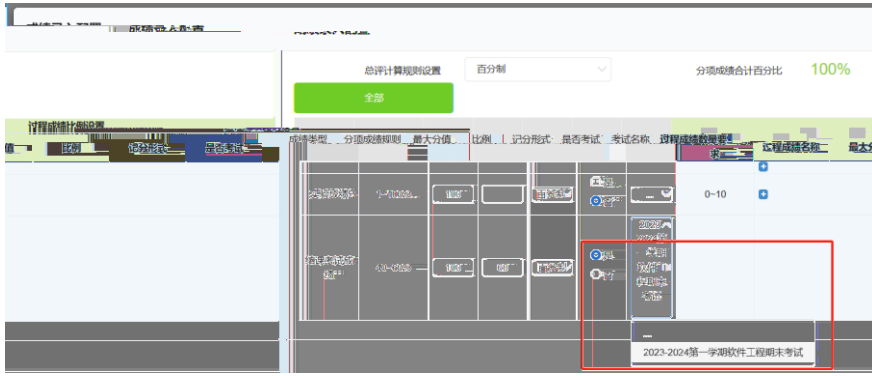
总评计算规则设置 百分制 分项成绩合计百分比 100%

全部

过程成绩计划设置

值 比例 记分形式 是否考试

成绩类型 分项成绩规则 最大分值 比例 记分形式 是否考试 考试名称 过程成绩数量要求 过程成绩名称 最大分

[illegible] 1~100 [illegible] 是 否 0~10

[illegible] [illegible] 是 否 2023 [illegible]

2023-2024第一学期软件工程期末考试